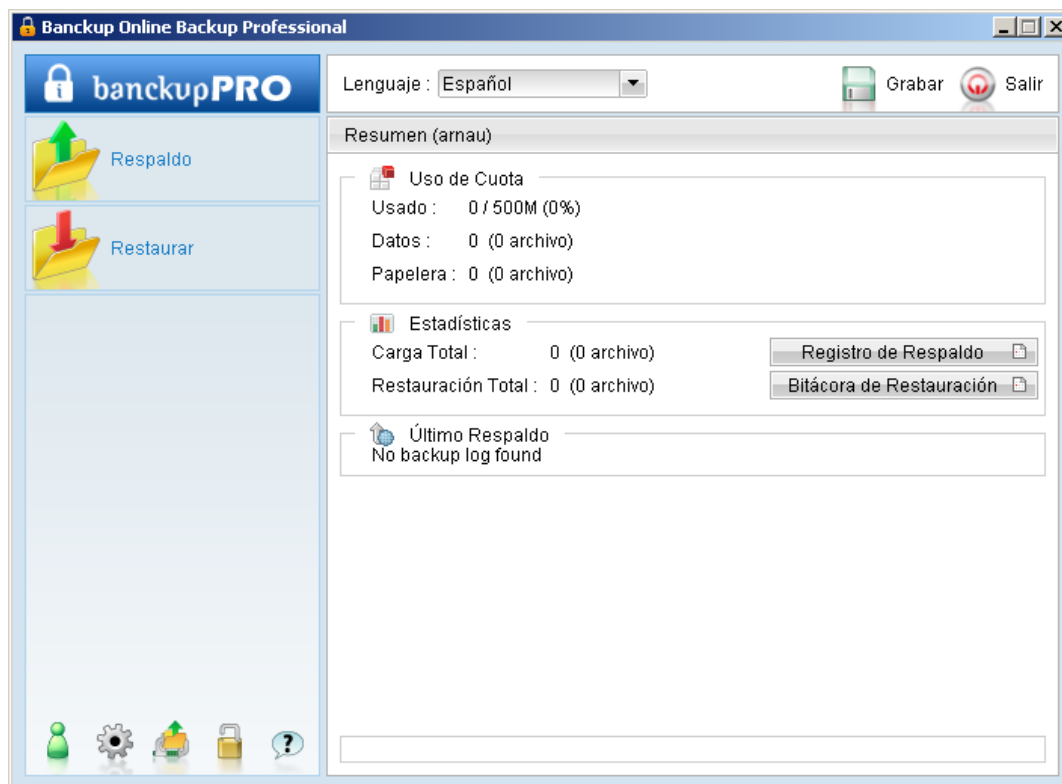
Banckup Online Backup Professional

banckupPRO

Respaldo

Restaurar

Lenguaje : Español

Grabar

Salir

Resumen (arnau)

Uso de Cuota

Usado : 0 / 500M (0%)

Datos : 0 (0 archivo)

Papelera : 0 (0 archivo)

Estadísticas

Carga Total : 0 (0 archivo)

Restauración Total : 0 (0 archivo)

Registro de Respaldo

Bitácora de Restauración

Último Respaldo

No backup log found